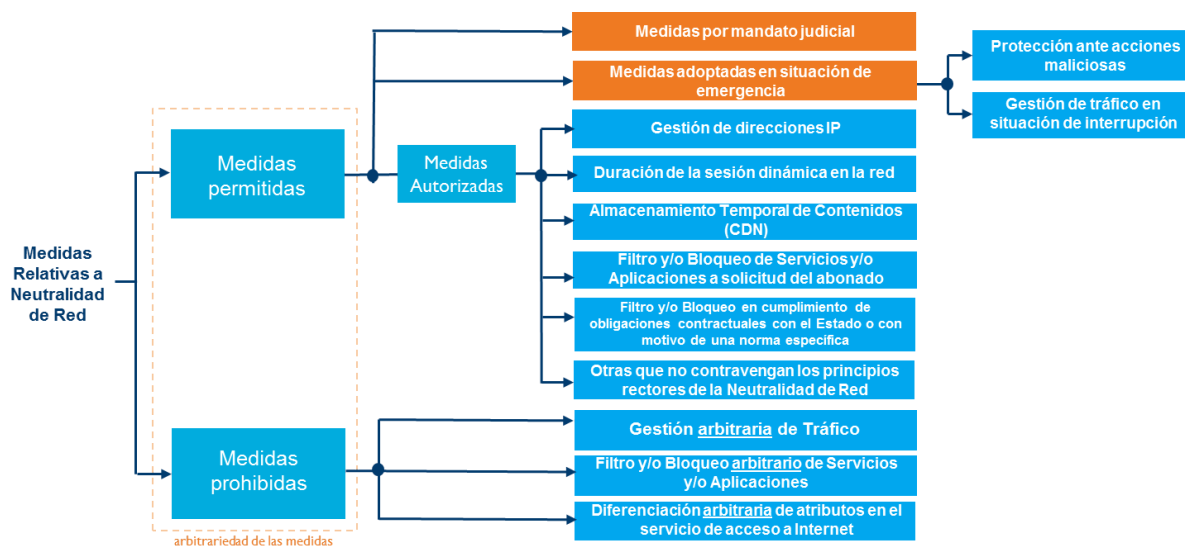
Medidas Relativas a Neutralidad de Red

Medidas permitidas

Medidas prohibidas

arbitrariedad de las medidas

Medidas Autorizadas

Medidas por mandato judicial

Medidas adoptadas en situación de emergencia

Protección ante acciones maliciosas

Gestión de tráfico en situación de interrupción

Gestión de direcciones IP

Duración de la sesión dinámica en la red

Almacenamiento Temporal de Contenidos (CDN)

Filtro y/o Bloqueo de Servicios y/o Aplicaciones a solicitud del abonado

Filtro y/o Bloqueo en cumplimiento de obligaciones contractuales con el Estado o con motivo de una norma específica

Otras que no contravengan los principios rectores de la Neutralidad de Red

Gestión arbitraria de Tráfico

Filtro y/o Bloqueo arbitrario de Servicios y/o Aplicaciones

Diferenciación arbitraria de atributos en el servicio de acceso a Internet